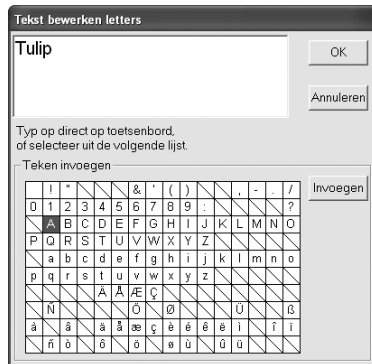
Tekst bewerken letters

Tulip

OK

Annuleren

Typ op direct op toetsenbord, of selecteer uit de volgende lijst.

Teken invoegen

Invoegen

|   | ! | " |   |   |   | & | ' | ( | ) |   |   | , | - | . | / |
|---|---|---|---|---|---|---|---|---|---|---|---|---|---|---|---|
| 0 | 1 | 2 | 3 | 4 | 5 | 6 | 7 | 8 | 9 | : |   |   |   |   | ? |
|   | A | B | C | D | E | F | G | H | I | J | K | L | M | N | O |
| P | Q | R | S | T | U | V | W | X | Y | Z |   |   |   |   |   |
|   | a | b | c | d | e | f | g | h | i | j | k | l | m | n | o |
| p | q | r | s | t | u | v | w | x | y | z |   |   |   |   |   |
|   |   |   |   | Ä | Å | Æ | Ç |   |   |   |   |   |   |   |   |
|   | Ñ |   |   |   |   | Ö |   | Ø |   |   |   | Ü |   |   | ß |
| à |   | â |   | ä | å | æ | ç | è | é | ê | ë |   |   | î | ï |
|   | ñ | ò |   | ô |   | ö |   | ù |   | û | ü |   |   |   |   |